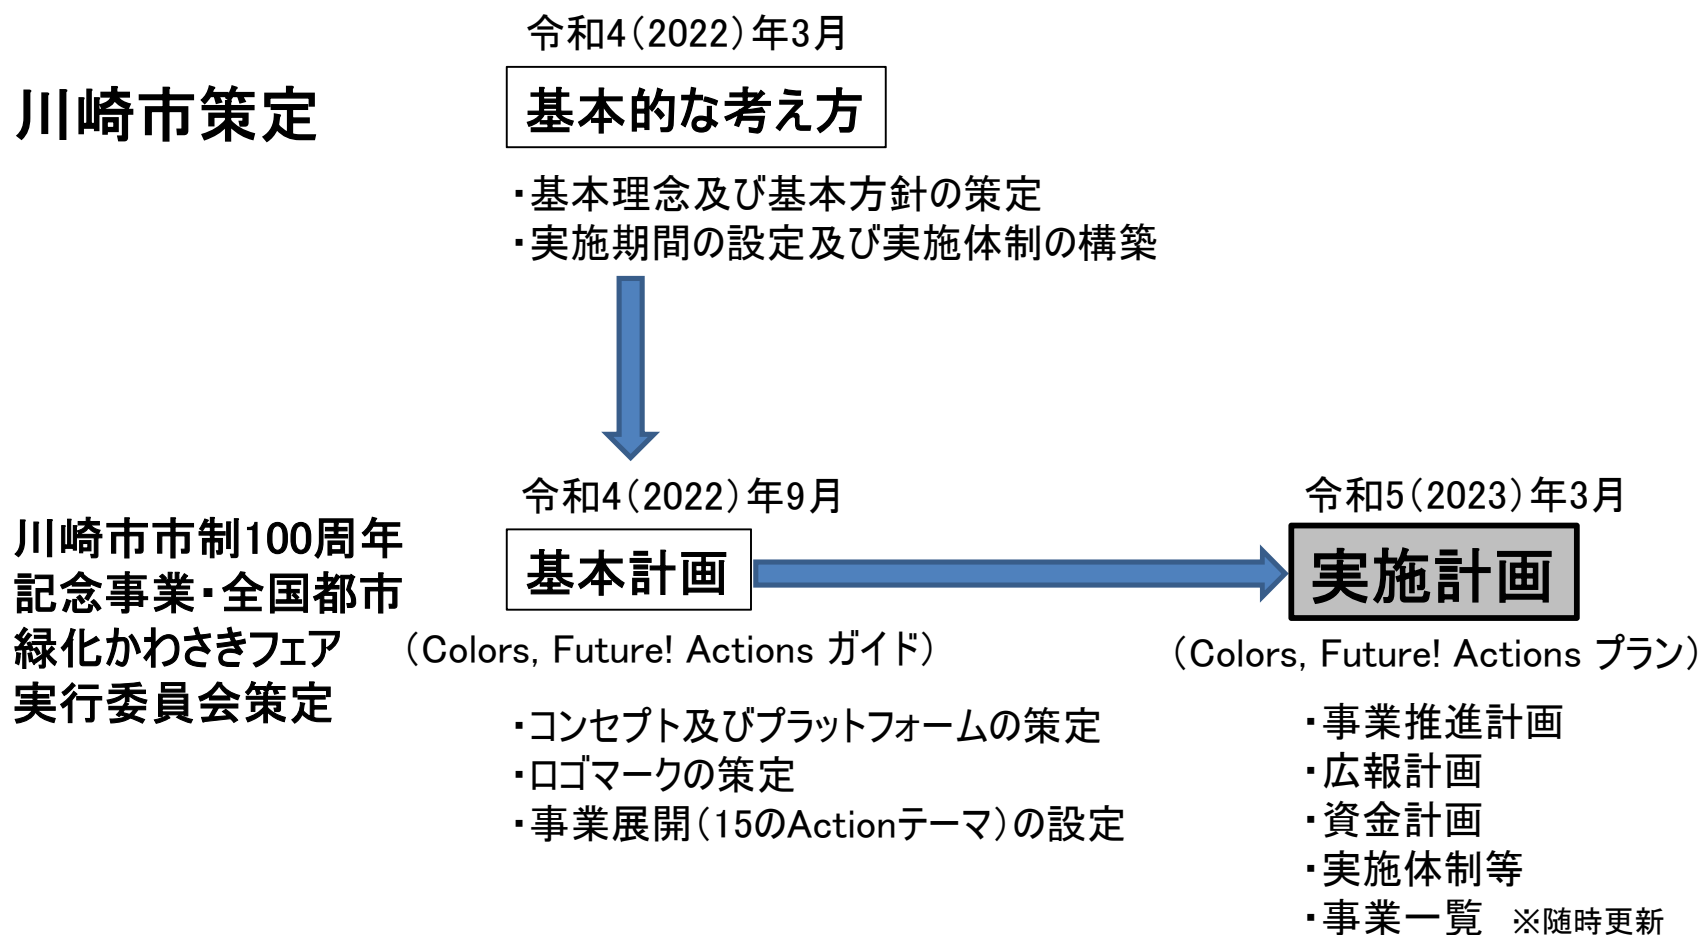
川崎市策定

令和4(2022)年3月

基本的な考え方

・基本理念及び基本方針の策定
・実施期間の設定及び実施体制の構築

川崎市市制100周年記念事業・全国都市緑化かわさきフェア実行委員会策定

令和4(2022)年9月

基本計画

(Colors, Future! Actions ガイド)

・コンセプト及びプラットフォームの策定
・ロゴマークの策定
・事業展開(15のActionテーマ)の設定

令和5(2023)年3月

実施計画

(Colors, Future! Actions プラン)

・事業推進計画
・広報計画
・資金計画
・実施体制等
・事業一覧 ※随時更新